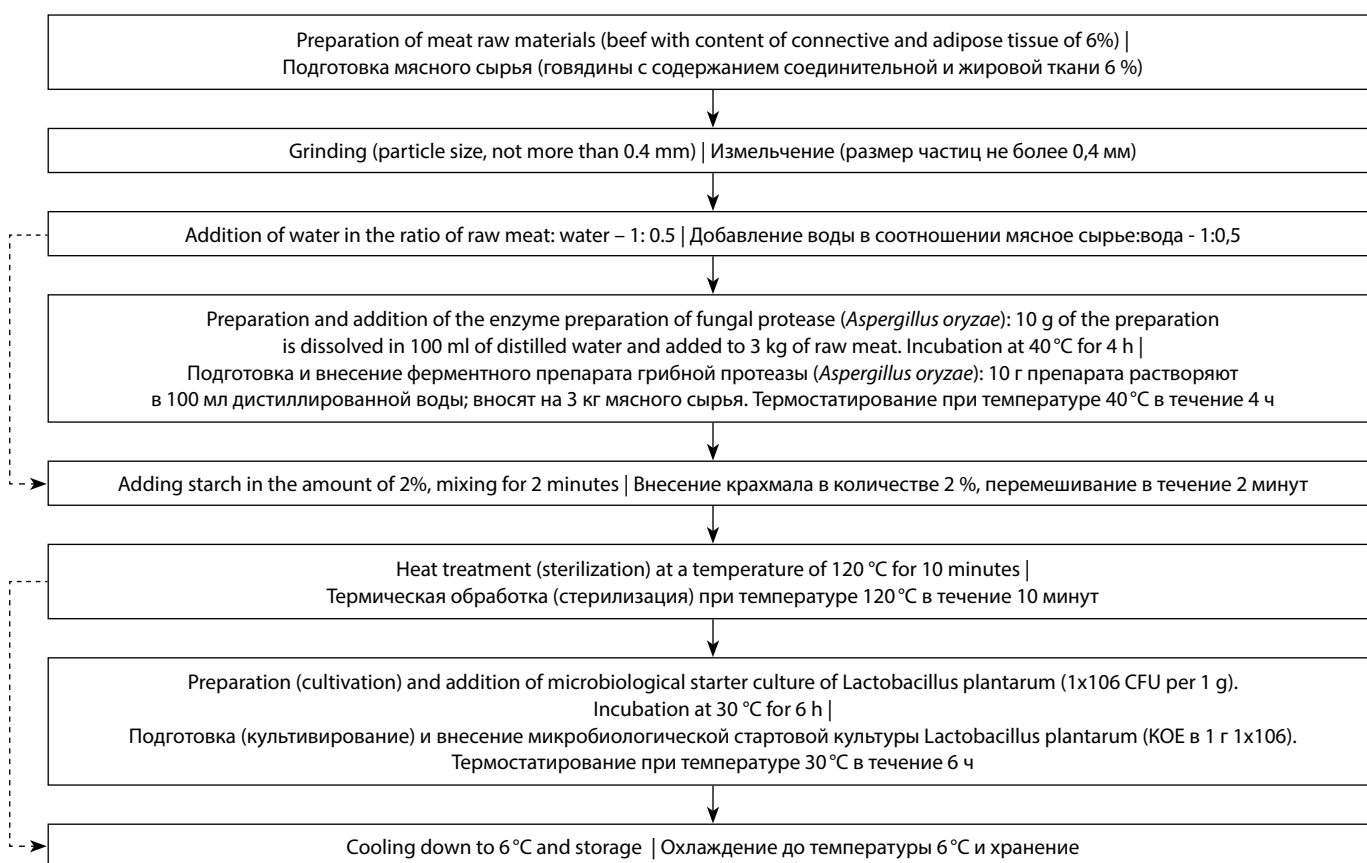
Preparation of meat raw materials (beef with content of connective and adipose tissue of 6%) |
Подготовка мясного сырья (говядины с содержанием соединительной и жировой ткани 6 %)

Grinding (particle size, not more than 0.4 mm) | Измельчение (размер частиц не более 0,4 мм)

Addition of water in the ratio of raw meat: water – 1: 0.5 | Добавление воды в соотношении мясное сырье:вода - 1:0,5

Preparation and addition of the enzyme preparation of fungal protease (*Aspergillus oryzae*): 10 g of the preparation is dissolved in 100 ml of distilled water and added to 3 kg of raw meat. Incubation at 40 °C for 4 h |
Подготовка и внесение ферментного препарата грибной протеазы (*Aspergillus oryzae*): 10 г препарата растворяют в 100 мл дистиллированной воды; вносят на 3 кг мясного сырья. Термостатирование при температуре 40 °C в течение 4 ч

Adding starch in the amount of 2%, mixing for 2 minutes | Внесение крахмала в количестве 2 %, перемешивание в течение 2 минут

Heat treatment (sterilization) at a temperature of 120 °C for 10 minutes |
Термическая обработка (стерилизация) при температуре 120 °C в течение 10 минут

Preparation (cultivation) and addition of microbiological starter culture of Lactobacillus plantarum (1x106 CFU per 1 g).
Incubation at 30 °C for 6 h |
Подготовка (культивирование) и внесение микробиологической стартовой культуры Lactobacillus plantarum (КОЕ в 1 г 1x106).
Термостатирование при температуре 30 °C в течение 6 ч

Cooling down to 6 °C and storage | Охлаждение до температуры 6 °C и хранение